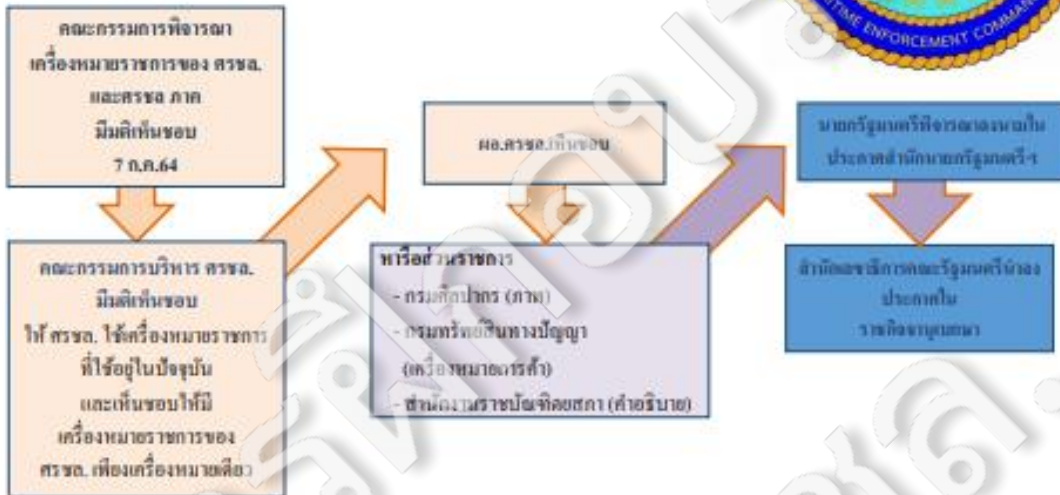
ITIME ENFORCEMENT COMMA

คณะกรรมการพิจารณาเครื่องหมายราชการของ ศรชล. และศรชล ภาค มีมติเห็นชอบ 7 ก.ค.64

คณะกรรมการบริหาร ศรชล. มีมติเห็นชอบ ให้ ศรชล. ใช้เครื่องหมายราชการที่ใช้อยู่ในปัจจุบัน และเห็นชอบให้มีเครื่องหมายราชการของ ศรชล. เพียงเครื่องหมายเดียว

ผอ.ศรชล.เห็นชอบ

หารือส่วนราชการ
- กรมศิลปากร (ภาพ)
- กรมทรัพย์สินทางปัญญา (เครื่องหมายการค้า)
- สำนักงานราชบัณฑิตยสภา (คำอธิบาย)

นายกรัฐมนตรีพิจารณาลงนามใน ประกาศสำนักนายกรัฐมนตรีฯ

สำนักเลขาธิการคณะรัฐมนตรีนำลงประกาศใน ราชกิจจานุเบกษา